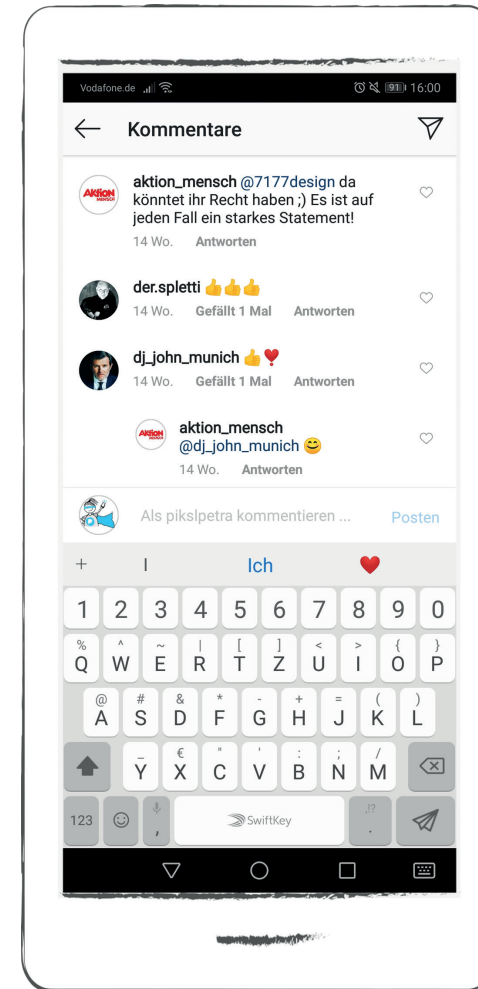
Vodafone.de 91 16:00

Kommentare

AKTION MENSCH

aktion_mensch @7177design da könntet ihr Recht haben ;) Es ist auf jeden Fall ein starkes Statement!

14 Wo. Antworten

der.spletti 👍👍👍

14 Wo. Gefällt 1 Mal Antworten

dj_john_munich 👍❣️

14 Wo. Gefällt 1 Mal Antworten

AKTION MENSCH

aktion_mensch @dj_john_munich 😊

14 Wo. Antworten

Als pikslpetra kommentieren ... Posten

+ I Ich ❤️

1 2 3 4 5 6 7 8 9 0

% Q ^ W ~ E | R [ T ] Z < U > I { O } P

@ A # S & D * F - G + H = J ( K ) L

_ Y € X " C ' V : B ; N / M

123 , SwiftKey .